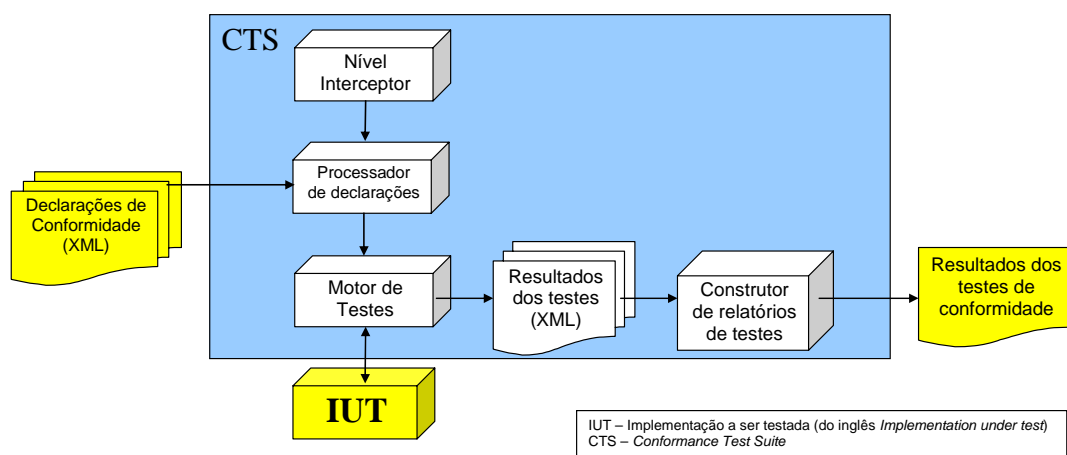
CTS

Nível Interceptor

Declarações de Conformidade (XML)

Processador de declarações

Motor de Testes

Resultados dos testes (XML)

Construtor de relatórios de testes

Resultados dos testes de conformidade

IUT

IUT – Implementação a ser testada (do inglês *Implementation under test*)
CTS – *Conformance Test Suite*